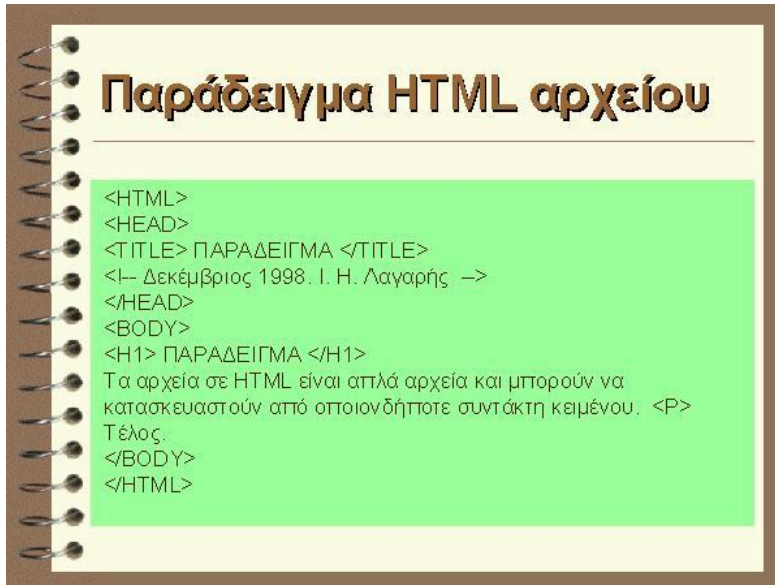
Παράδειγμα HTML αρχείου

<HTML>
<HEAD>
<TITLE> ΠΑΡΑΔΕΙΓΜΑ </TITLE>
<!-- Δεκέμβριος 1998. Ι. Η. Λαγαρής -->
</HEAD>
<BODY>
<H1> ΠΑΡΑΔΕΙΓΜΑ </H1>
Τα αρχεία σε HTML είναι απλά αρχεία και μπορούν να κατασκευαστούν από οποιονδήποτε συντάκτη κειμένου. <P>
Τέλος.
</BODY>
</HTML>